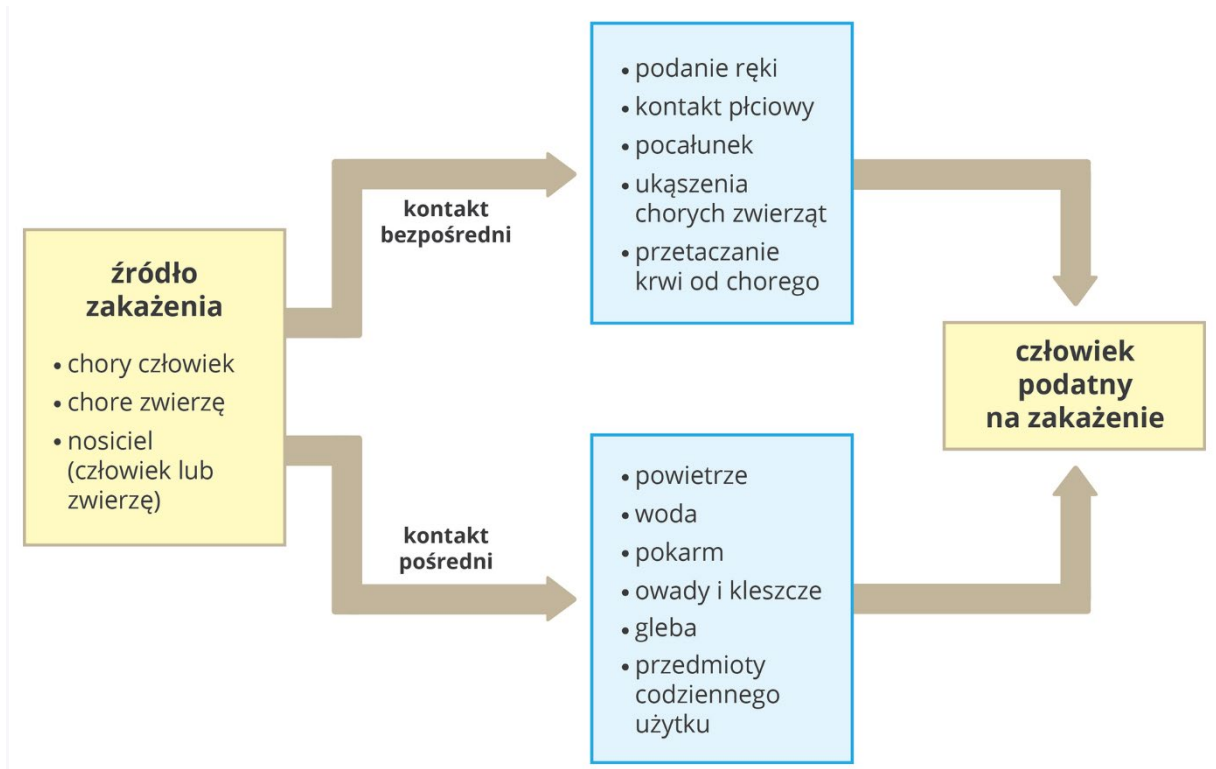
źródło zakażenia

- chory człowiek
- chore zwierzę
- nosiciel (człowiek lub zwierzę)

kontakt bezpośredni

- podanie ręki
- kontakt płciowy
- pocałunek
- ukąszenia chorych zwierząt
- przetaczanie krwi od chorego

kontakt pośredni

- powietrze
- woda
- pokarm
- owady i kleszcze
- gleba
- przedmioty codziennego użytku

człowiek podatny na zakażenie